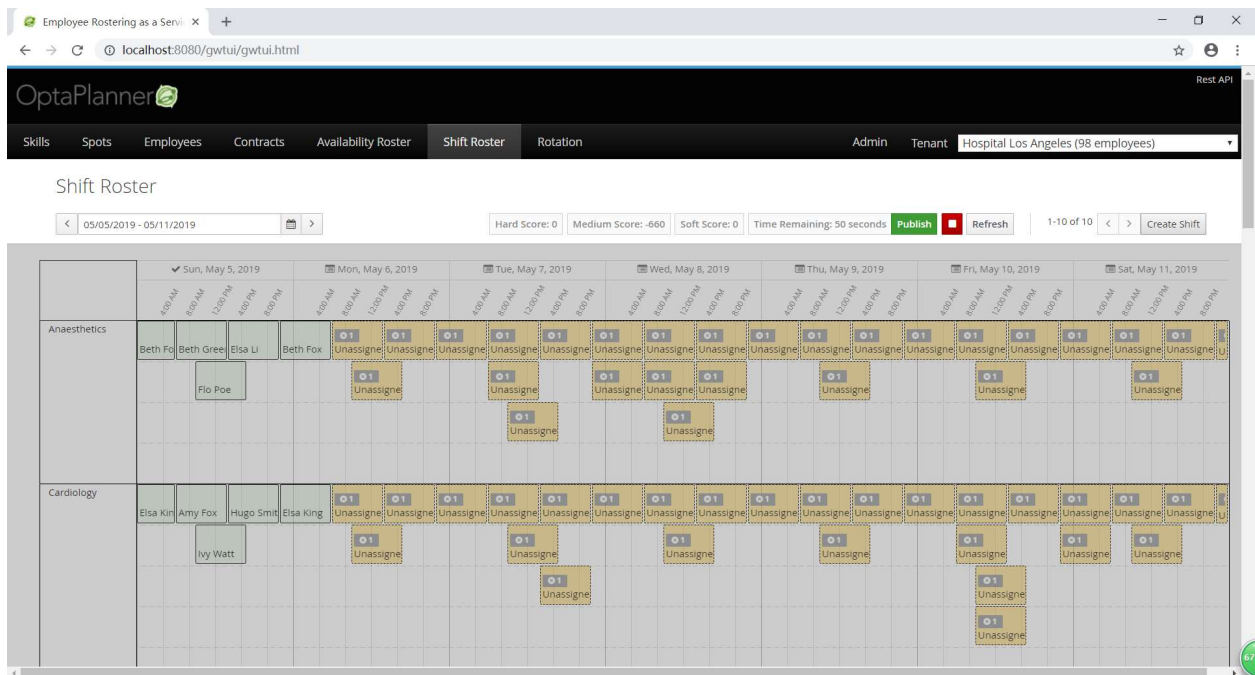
Employee Rostering as a Servi ×   +

localhost:8080/gwtui/gwtui.html

OptaPlanner

Rest API

Skills   Spots   Employees   Contracts   Availability Roster   Shift Roster   Rotation   Admin   Tenant   Hospital Los Angeles (98 employees)

Shift Roster

05/05/2019 - 05/11/2019

Hard Score: 0   Medium Score: -660   Soft Score: 0   Time Remaining: 50 seconds   Publish   Refresh   1-10 of 10   Create Shift

Sun, May 5, 2019   Mon, May 6, 2019   Tue, May 7, 2019   Wed, May 8, 2019   Thu, May 9, 2019   Fri, May 10, 2019   Sat, May 11, 2019

4:00 AM   8:00 AM   12:00 PM   4:00 PM   8:00 PM

Anaesthetics

Beth Fo   Beth Gree   Elsa Li   Beth Fox   Unassigne   Unassigne   Unassigne   Unassigne   Unassigne   Unassigne   Unassigne   Unassigne   Unassigne   Unassigne   Unassigne   Unassigne   Unassigne   Unassigne   Unassigne   Unassigne   Unassigne

Flo Poe   Unassigne   Unassigne   Unassigne   Unassigne   Unassigne   Unassigne   Unassigne   Unassigne

Unassigne   Unassigne

Cardiology

Elsa Kin   Amy Fox   Hugo Smit   Elsa King   Unassigne   Unassigne   Unassigne   Unassigne   Unassigne   Unassigne   Unassigne   Unassigne   Unassigne   Unassigne   Unassigne   Unassigne   Unassigne   Unassigne   Unassigne   Unassigne   Unassigne

Ivy Watt   Unassigne   Unassigne   Unassigne   Unassigne   Unassigne   Unassigne   Unassigne

Unassigne   Unassigne

Unassigne